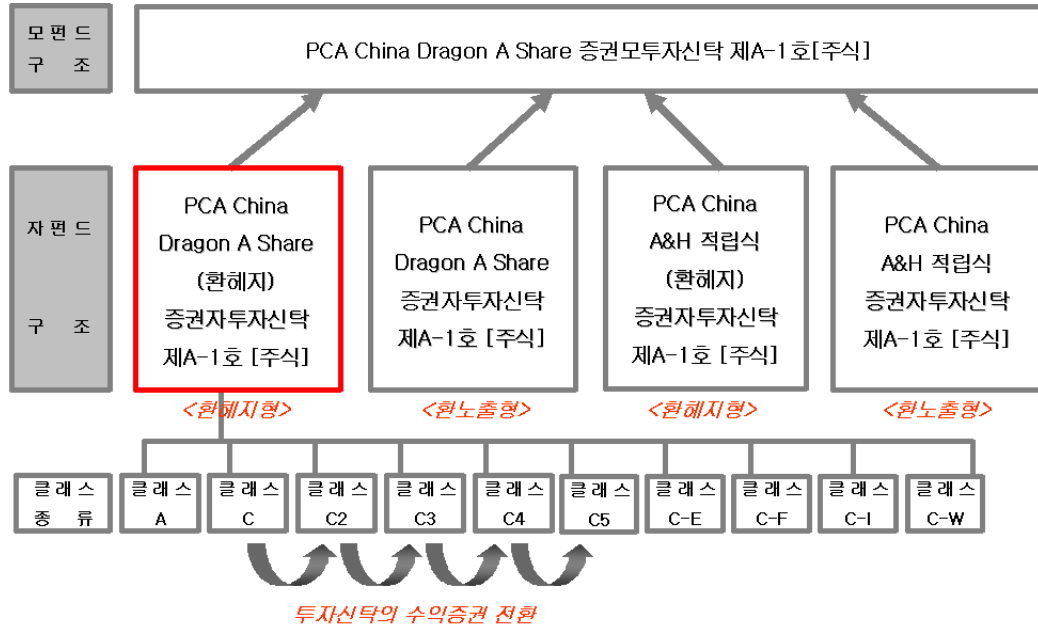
모펀드 구조

PCA China Dragon A Share 증권모투자신탁 제A-1호[주식]

자펀드 구조

PCA China Dragon A Share (환헤지) 증권자투자신탁 제A-1호 [주식]

<환헤지형>

PCA China Dragon A Share 증권자투자신탁 제A-1호 [주식]

<환노출형>

PCA China A&H 적립식 (환헤지) 증권자투자신탁 제A-1호 [주식]

<환헤지형>

PCA China A&H 적립식 증권자투자신탁 제A-1호 [주식]

<환노출형>

클래스 종류

클래스 A

클래스 C

클래스 C2

클래스 C3

클래스 C4

클래스 C5

클래스 C-E

클래스 C-F

클래스 C-I

클래스 C-W

투자신탁의 수익증권 전환